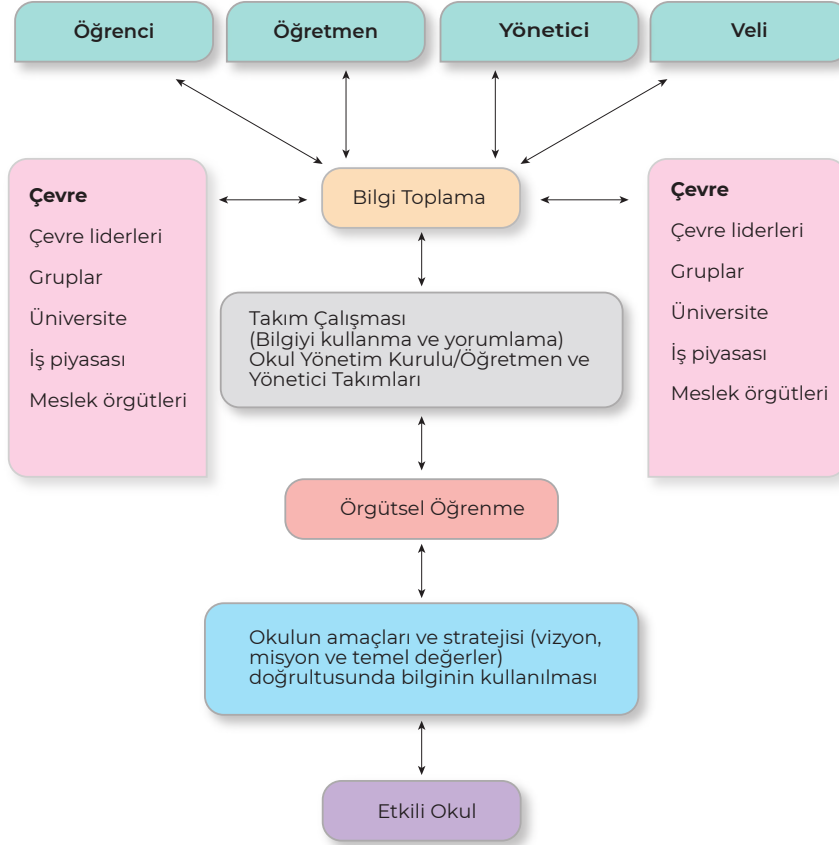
Öğrenci

Öğretmen

Yönetici

Veli

Çevre
Çevre liderleri
Gruplar
Üniversite
İş piyasası
Meslek örgütleri

Bilgi Toplama

Çevre
Çevre liderleri
Gruplar
Üniversite
İş piyasası
Meslek örgütleri

Takım Çalışması
(Bilgiyi kullanma ve yorumlama)
Okul Yönetim Kurulu/Öğretmen ve Yönetici Takımları

Örgütsel Öğrenme

Okulun amaçları ve stratejisi (vizyon, misyon ve temel değerler) doğrultusunda bilginin kullanılması

Etkili Okul